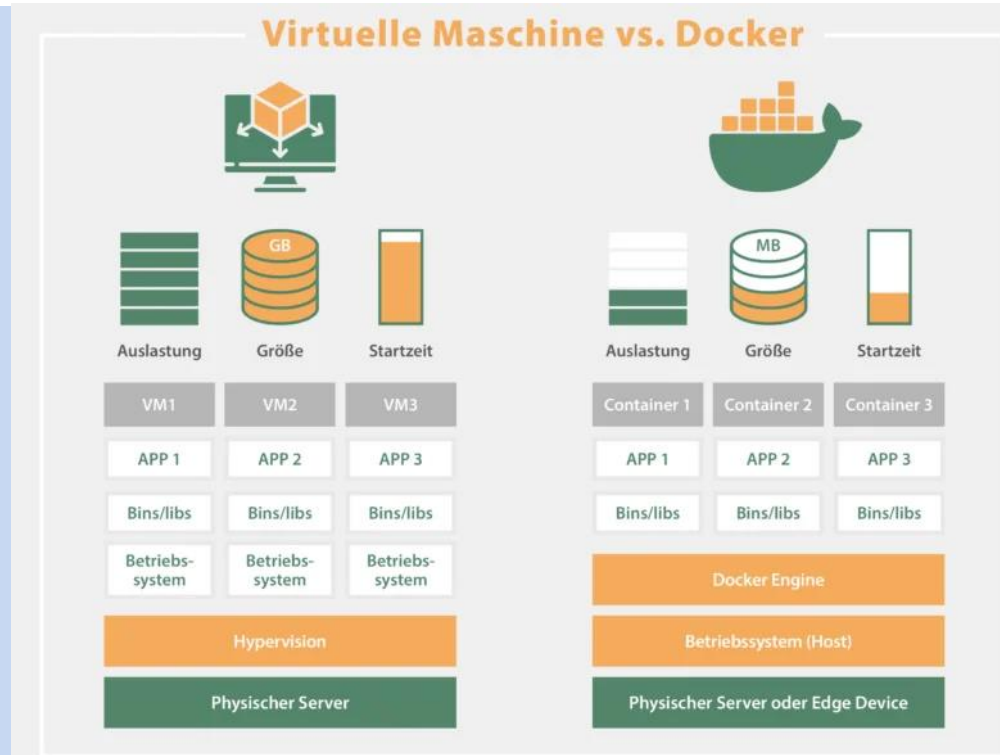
Virtuelle Maschine vs. Docker

GB

Auslastung Größe Startzeit

VM1 VM2 VM3

APP 1 APP 2 APP 3

Bins/libs Bins/libs Bins/libs

Betriebssystem Betriebssystem Betriebssystem

Hypervision

Physischer Server

MB

Auslastung Größe Startzeit

Container 1 Container 2 Container 3

APP 1 APP 2 APP 3

Bins/libs Bins/libs Bins/libs

Docker Engine

Betriebssystem (Host)

Physischer Server oder Edge Device